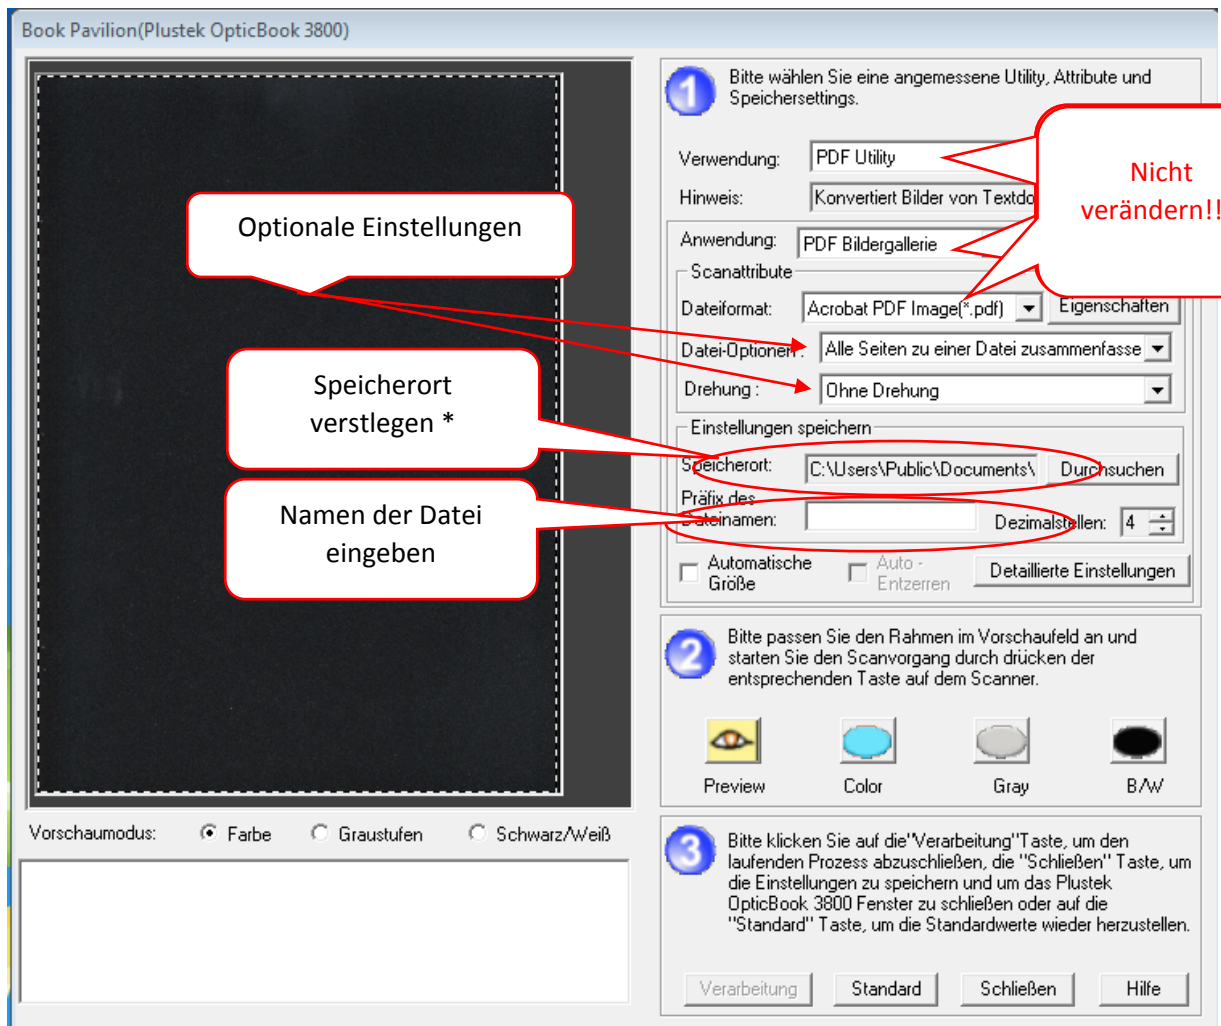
Book Pavilion(Plustek OpticBook 3800)

1 Bitte wählen Sie eine angemessene Utility, Attribute und Speichersettings.

Verwendung: PDF Utility

Hinweis: Konvertiert Bilder von Textdo

Nicht verändern!!

Optionale Einstellungen

Anwendung: PDF Bildergallerie

Scanattribute

Dateiformat: Acrobat PDF Image(*.pdf) Eigenschaften

Datei-Optionen: Alle Seiten zu einer Datei zusammenfasse

Drehung : Ohne Drehung

Speicherort verstlegen *

Einstellungen speichern

Speicherort: C:\Users\Public\Documents\ Durchsuchen

Namen der Datei eingeben

Präfix des Dateinamen: Dezimalstellen: 4

Automatische Größe

Auto - Entzerren

Detaillierte Einstellungen

2 Bitte passen Sie den Rahmen im Vorschaufeld an und starten Sie den Scanvorgang durch drücken der entsprechenden Taste auf dem Scanner.

Preview Color Gray B/W

Vorschaumodus: Farbe Graustufen Schwarz/Weiß

3 Bitte klicken Sie auf die"Verarbeitung"Taste, um den laufenden Prozess abzuschließen, die "Schließen" Taste, um die Einstellungen zu speichern und um das Plustek OpticBook 3800 Fenster zu schließen oder auf die "Standard" Taste, um die Standardwerte wieder herzustellen.

Verarbeitung Standard Schließen Hilfe